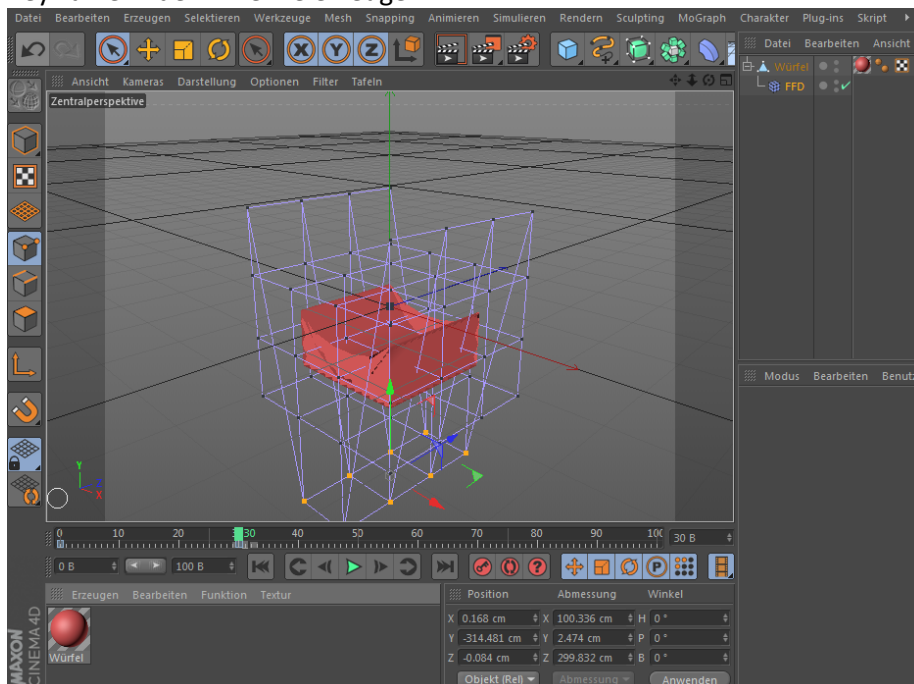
Datei Bearbeiten Erzeugen Selektieren Werkzeuge Mesh Snapping Animieren Simulieren Rendern Sculpting MoGraph Charakter Plug-ins Skript

Ansicht Kameras Darstellung Optionen Filter Tafeln

Zentralperspektive

Datei Bearbeiten Ansicht

Würfel

FFD

Modus Bearbeiten Benutz

0 10 20 30 40 50 60 70 80 90 100 30 B

0 B 100 B

Erzeugen Bearbeiten Funktion Textur

Würfel

MAXON CINEMA 4D

| Position | Abmessung | Winkel |
|---|---|---|
| X 0.168 cm | X 100.336 cm | H 0 ° |
| Y -314.481 cm | Y 2.474 cm | P 0 ° |
| Z -0.084 cm | Z 299.832 cm | B 0 ° |

Objekt (Rel) Abmessung Anwenden